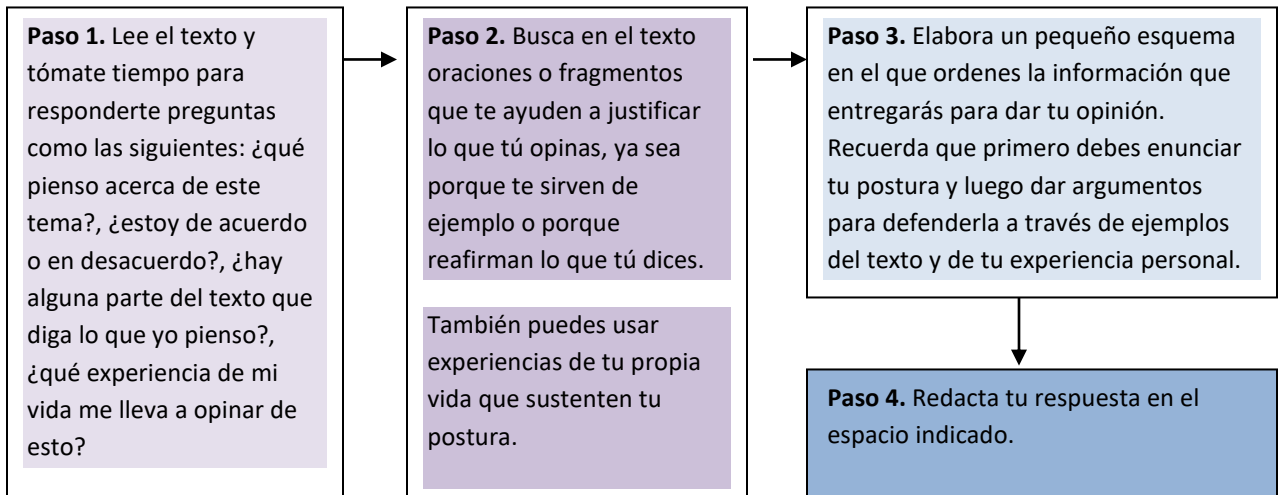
**Paso 1.** Lee el texto y tómate tiempo para responderte preguntas como las siguientes: ¿qué pienso acerca de este tema?, ¿estoy de acuerdo o en desacuerdo?, ¿hay alguna parte del texto que diga lo que yo pienso?, ¿qué experiencia de mi vida me lleva a opinar de esto?

**Paso 2.** Busca en el texto oraciones o fragmentos que te ayuden a justificar lo que tú opinas, ya sea porque te sirven de ejemplo o porque reafirman lo que tú dices.

También puedes usar experiencias de tu propia vida que sustenten tu postura.

**Paso 3.** Elabora un pequeño esquema en el que ordenes la información que entregarás para dar tu opinión. Recuerda que primero debes enunciar tu postura y luego dar argumentos para defenderla a través de ejemplos del texto y de tu experiencia personal.

**Paso 4.** Redacta tu respuesta en el espacio indicado.